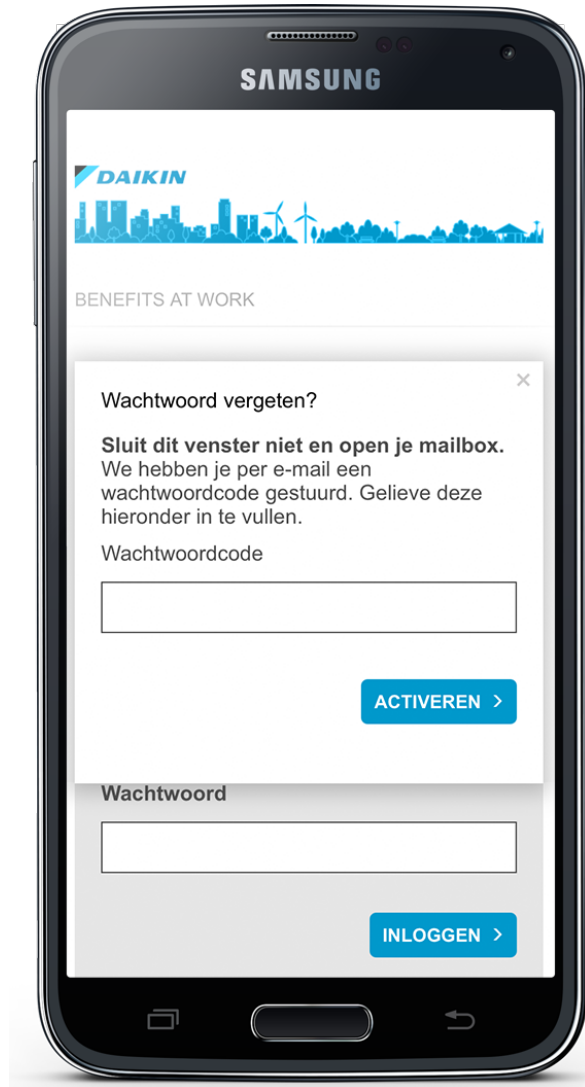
SAMSUNG

DAIKIN

BENEFITS AT WORK

×

Wachtwoord vergeten?

**Sluit dit venster niet en open je mailbox.** We hebben je per e-mail een wachtwoordcode gestuurd. Gelieve deze hieronder in te vullen.

Wachtwoordcode

ACTIVEREN >

Wachtwoord

INLOGGEN >